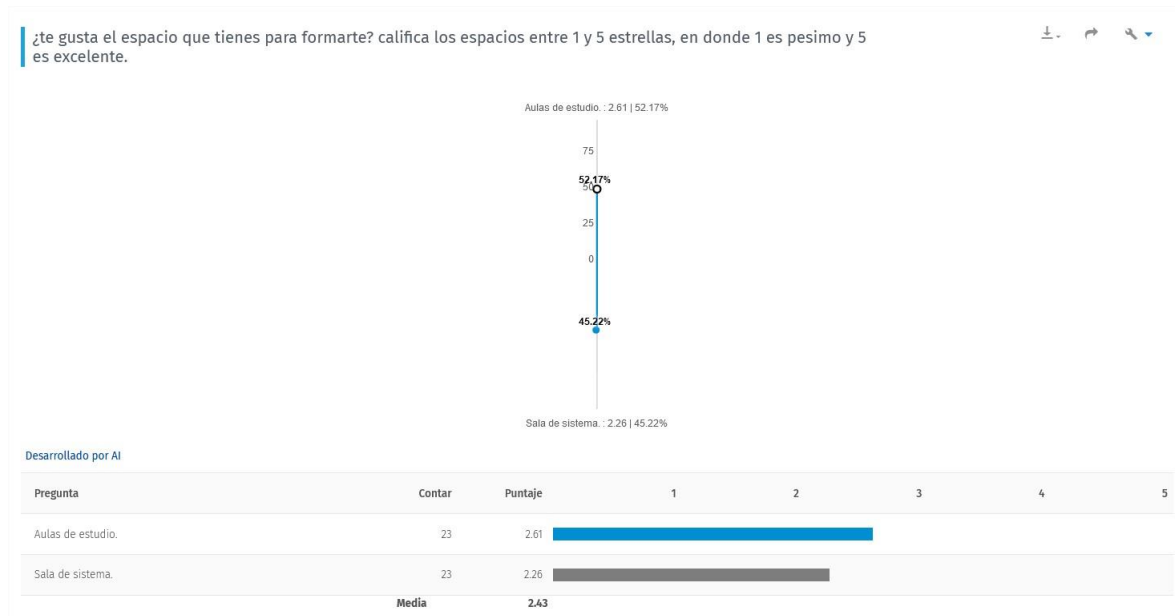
¿te gusta el espacio que tienes para formarte? califica los espacios entre 1 y 5 estrellas, en donde 1 es pesimo y 5 es excelente.

Aulas de estudio. : 2.61 | 52.17%

75

52.17%

50

25

0

45.22%

Sala de sistema. : 2.26 | 45.22%

Desarrollado por AI

| Pregunta | Contar | Puntaje | 1 | 2 | 3 | 4 | 5 |
|---|---|---|---|---|---|---|---|
| Aulas de estudio. | 23 | 2.61 | | | | | |
| Sala de sistema. | 23 | 2.26 | | | | | |
| | Media | 2.43 | | | | | |